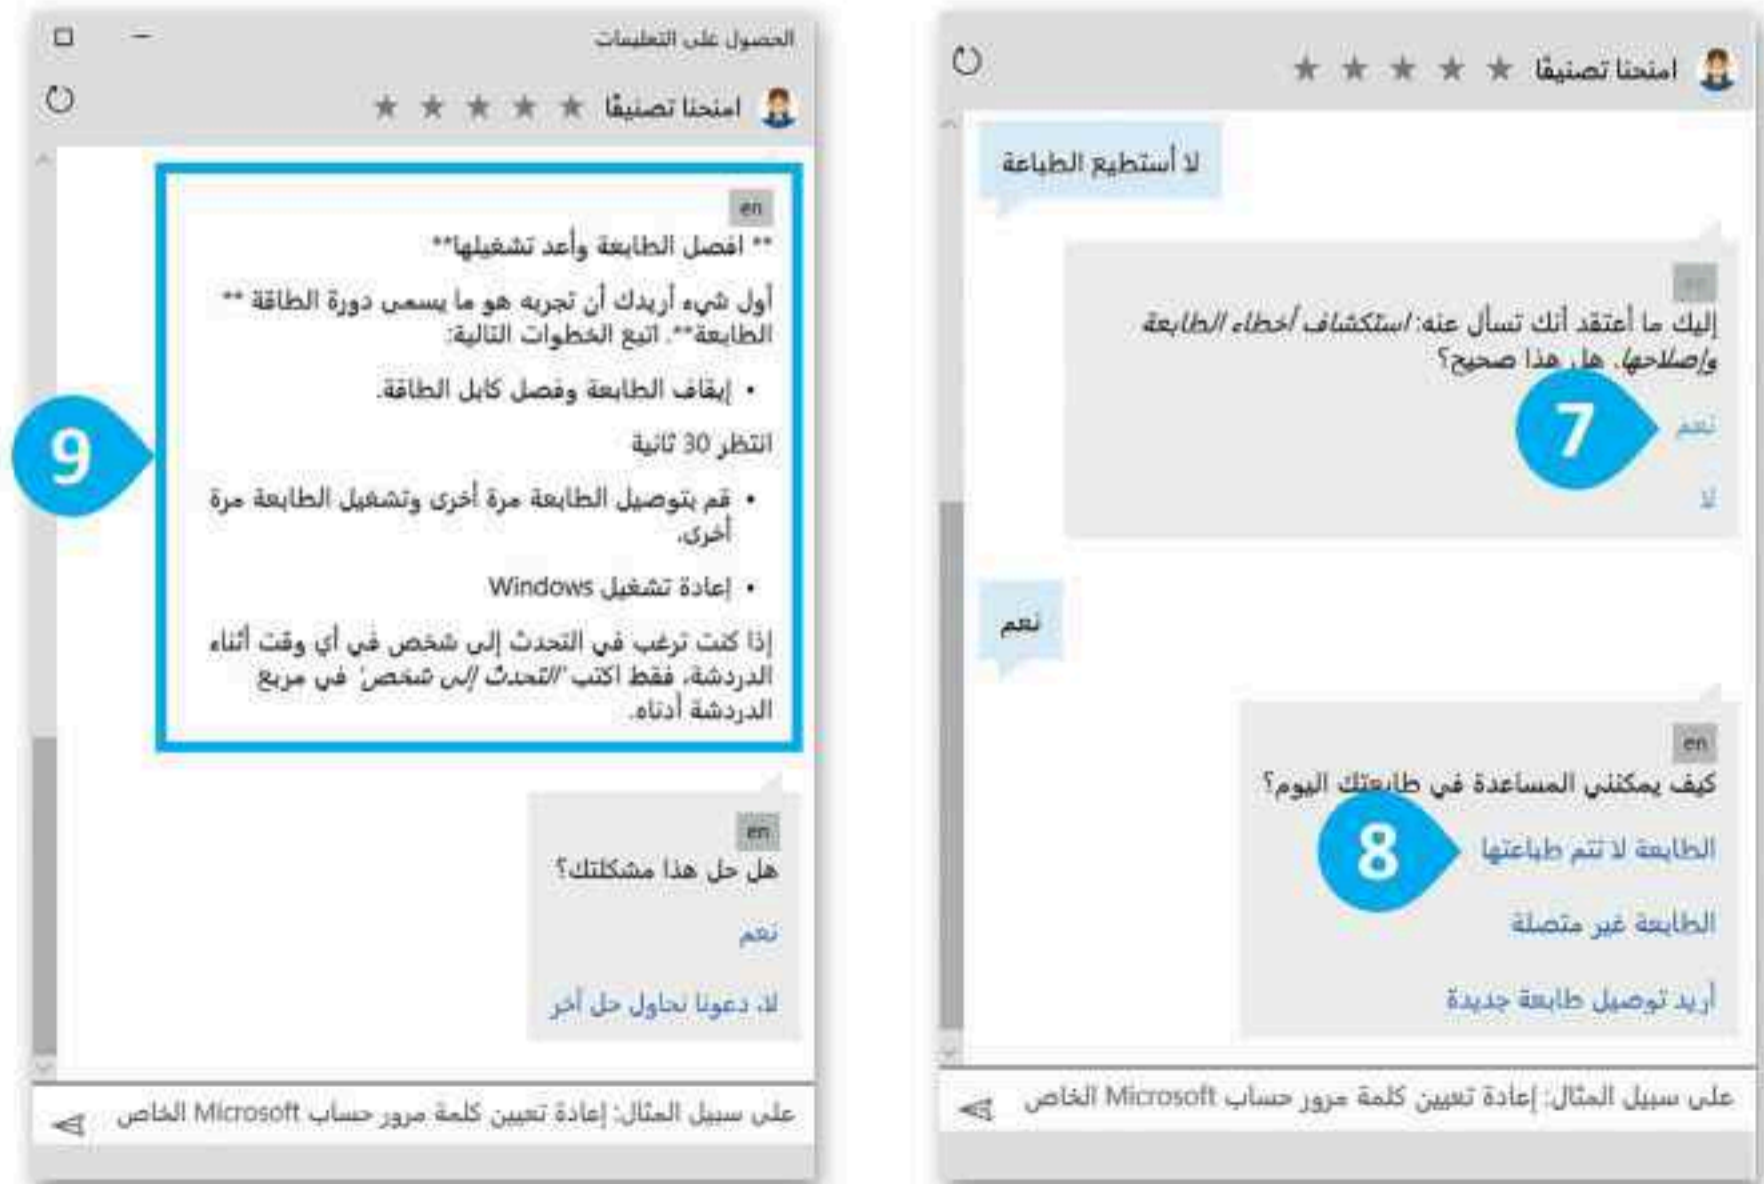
امنحنا تصنيفًا ★ ★ ★ ★ ★

لا أستطيع الطباعة

en

إليك ما أعتقد أنك تسأل عنه: استكشاف أخطاء الطابعة وإصلاحها. هل هذا صحيح؟

7

نعم

لا

نعم

en

كيف يمكنني المساعدة في طابعتك اليوم؟

8

الطابعة لا تتم طباعتها

الطابعة غير متصلة

أريد توصيل طابعة جديدة

على سبيل المثال: إعادة تعيين كلمة مرور حساب Microsoft الخاص

الحصول على التعليمات

امنحنا تصنيفًا ★ ★ ★ ★ ★

en

** افصل الطابعة وأعد تشغيلها**

أول شيء أريدك أن تجربه هو ما يسمى دورة الطاقة ** الطابعة**. اتبع الخطوات التالية:

• إيقاف الطابعة وفصل كابل الطاقة.

انتظر 30 ثانية

• قم بتوصيل الطابعة مرة أخرى وتشغيل الطابعة مرة أخرى.

• إعادة تشغيل Windows

إذا كنت ترغب في التحدث إلى شخص في أي وقت أثناء الدردشة، فقط اكتب "التحدث إلى شخص" في مربع الدردشة أدناه.

9

en

هل حل هذا مشكلتك؟

نعم

لا، دعونا نحاول حل آخر

على سبيل المثال: إعادة تعيين كلمة مرور حساب Microsoft الخاص